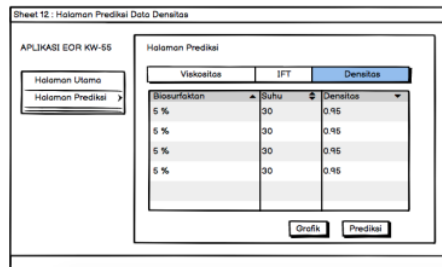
Sheet 12 : Halaman Prediksi Data Densitas

APLIKASI EOR KW-55

Halaman Utama

Halaman Prediksi

Halaman Prediksi

Viskositas | IFT | Densitas

| Biosurfaktan | Suhu | Densitas |
|---|---|---|
| 5 % | 30 | 0.95 |
| 5 % | 30 | 0.95 |
| 5 % | 30 | 0.95 |
| 5 % | 30 | 0.95 |

Grafik | Prediksi